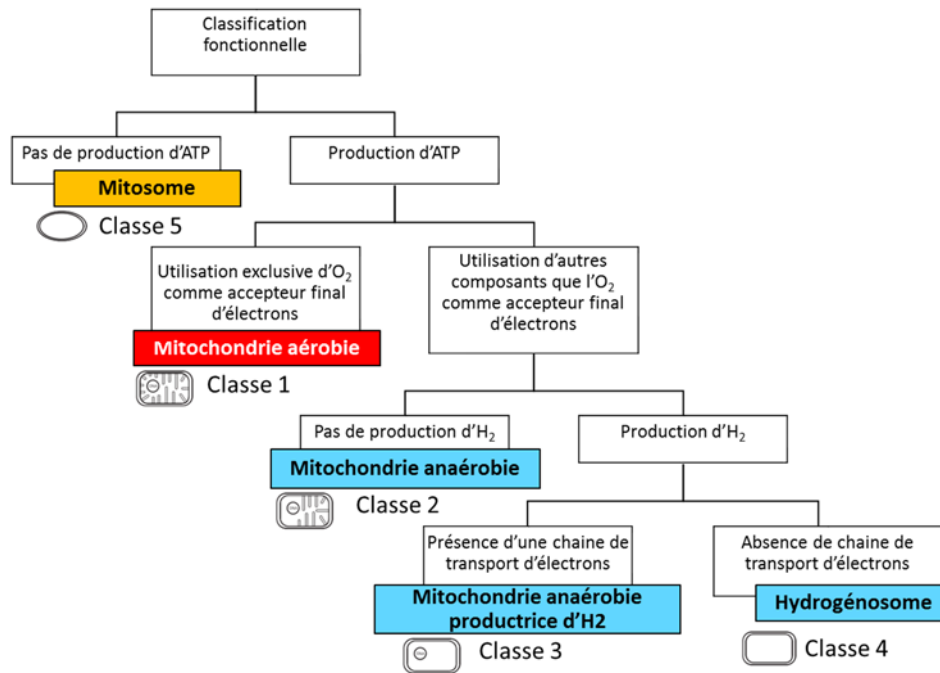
Classification fonctionnelle

Pas de production d'ATP

Mitosome

Classe 5

Production d'ATP

Utilisation exclusive d'$O_2$ comme accepteur final d'électrons

Mitochondrie aérobie

Classe 1

Utilisation d'autres composants que l'$O_2$ comme accepteur final d'électrons

Pas de production d'$H_2$

Mitochondrie anaérobie

Classe 2

Production d'$H_2$

Présence d'une chaine de transport d'électrons

Mitochondrie anaérobie productrice d'H2

Classe 3

Absence de chaine de transport d'électrons

Hydrogénosome

Classe 4